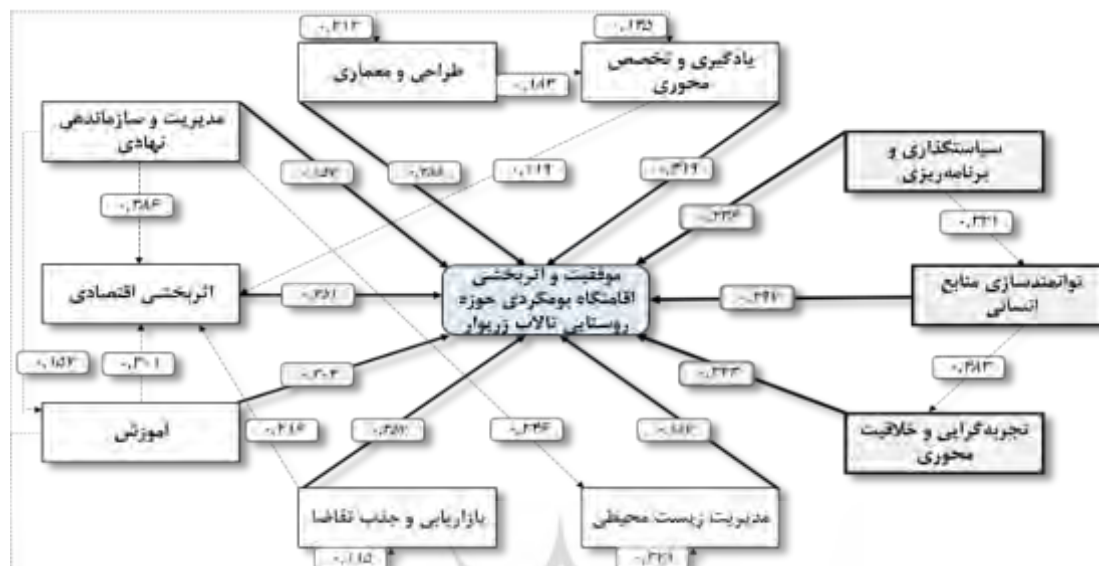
۰٫۲۱۳
۰٫۱۹۵
طراحی و معماری
۰٫۱۸۳
یادگیری و تخصص محوری
مدیریت و سازماندهی نهادی
۰٫۱۵۳
۰٫۲۸۸
۰٫۱۱۹
۰٫۳۱۹
سیاستگذاری و برنامه‌ریزی
۰٫۳۸۴
۰٫۲۲۴
۰٫۲۲۱
اثربخشی اقتصادی
۰٫۳۶۱
موفقیت و اثربخشی اقامتگاه بومگردی حوزه روستایی تالاب زریوار
۰٫۲۴۷
توانمندسازی منابع انسانی
۰٫۱۵۲
۰٫۳۰۱
۰٫۳۰۴
۰٫۳۲۳
۰٫۴۱۳
آموزش
۰٫۲۱۶
۰٫۳۵۷
۰٫۲۴۶
۰٫۱۸۲
تجربه‌گرایی و خلاقیت محوری
بازاریابی و جذب تقاضا
مدیریت زیست محیطی
۰٫۱۱۵
۰٫۲۲۹